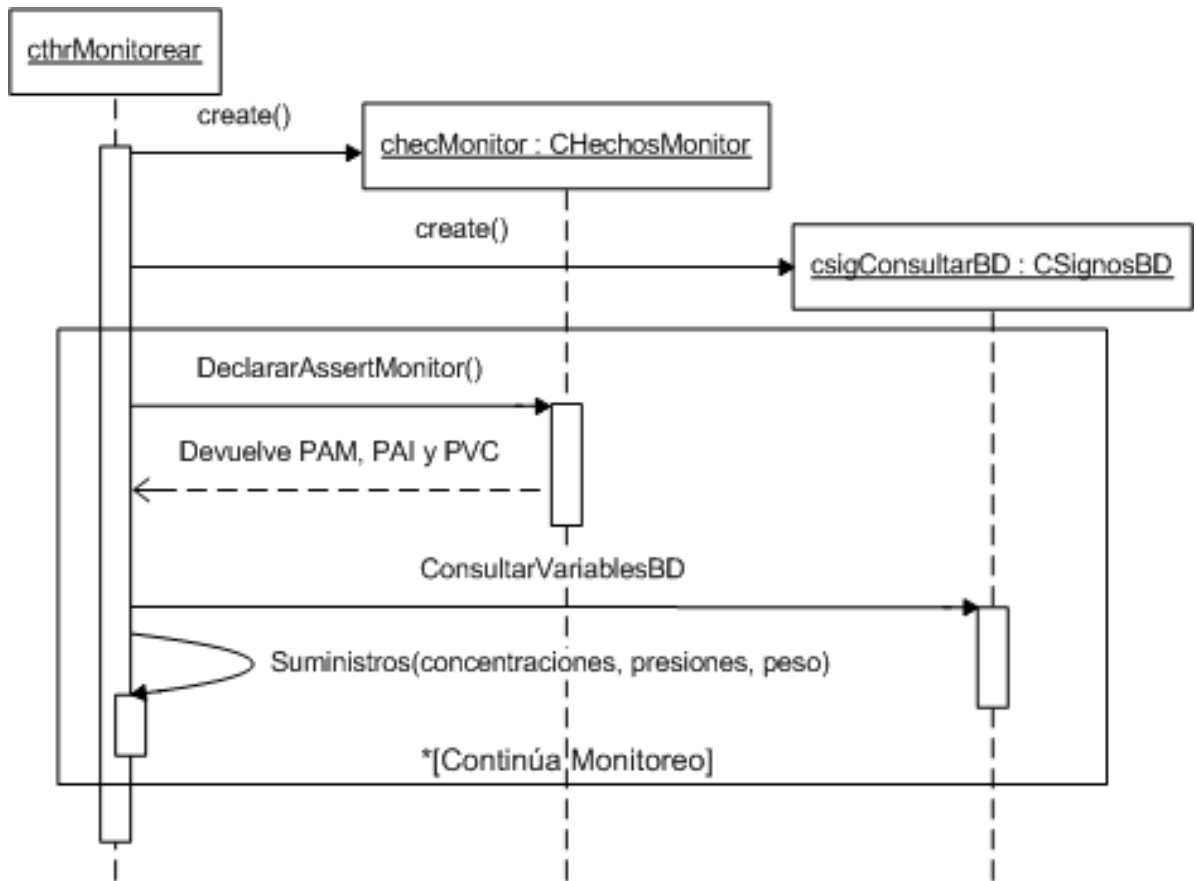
cthrMonitorear

create()

checMonitor : CHechosMonitor

create()

csigConsultarBD : CSignosBD

DeclararAssertMonitor()

Devuelve PAM, PAI y PVC

ConsultarVariablesBD

Suministros(concentraciones, presiones, peso)

*[Continúa Monitoreo]